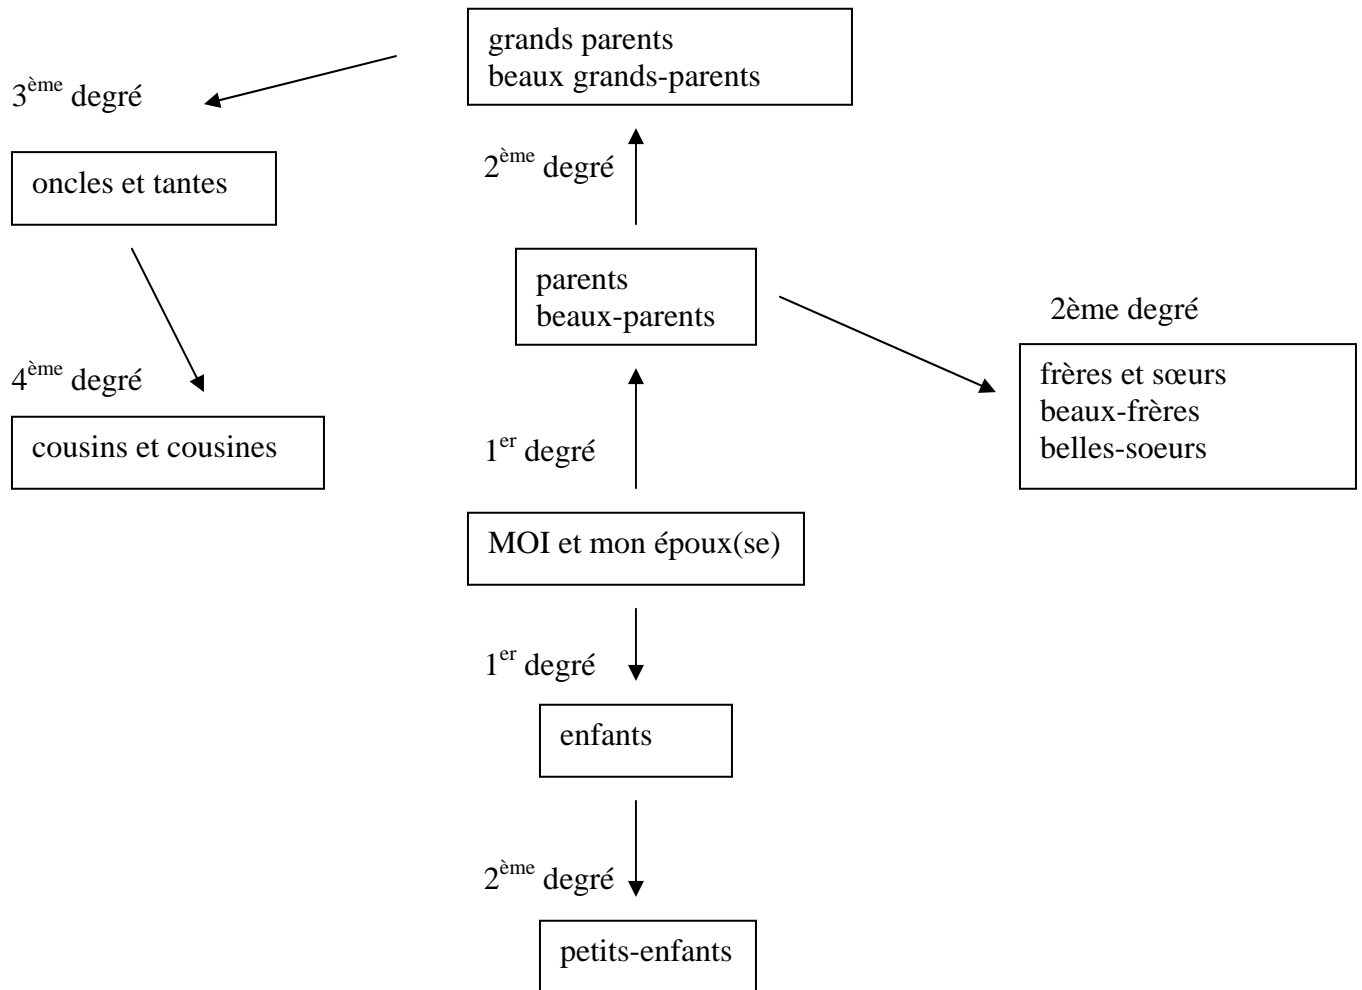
grands parents
beaux grands-parents

3$^{ème}$ degré

oncles et tantes

2$^{ème}$ degré

parents
beaux-parents

2ème degré

4$^{ème}$ degré

frères et sœurs
beaux-frères
belles-soeurs

cousins et cousines

1$^{er}$ degré

MOI et mon époux(se)

1$^{er}$ degré

enfants

2$^{ème}$ degré

petits-enfants